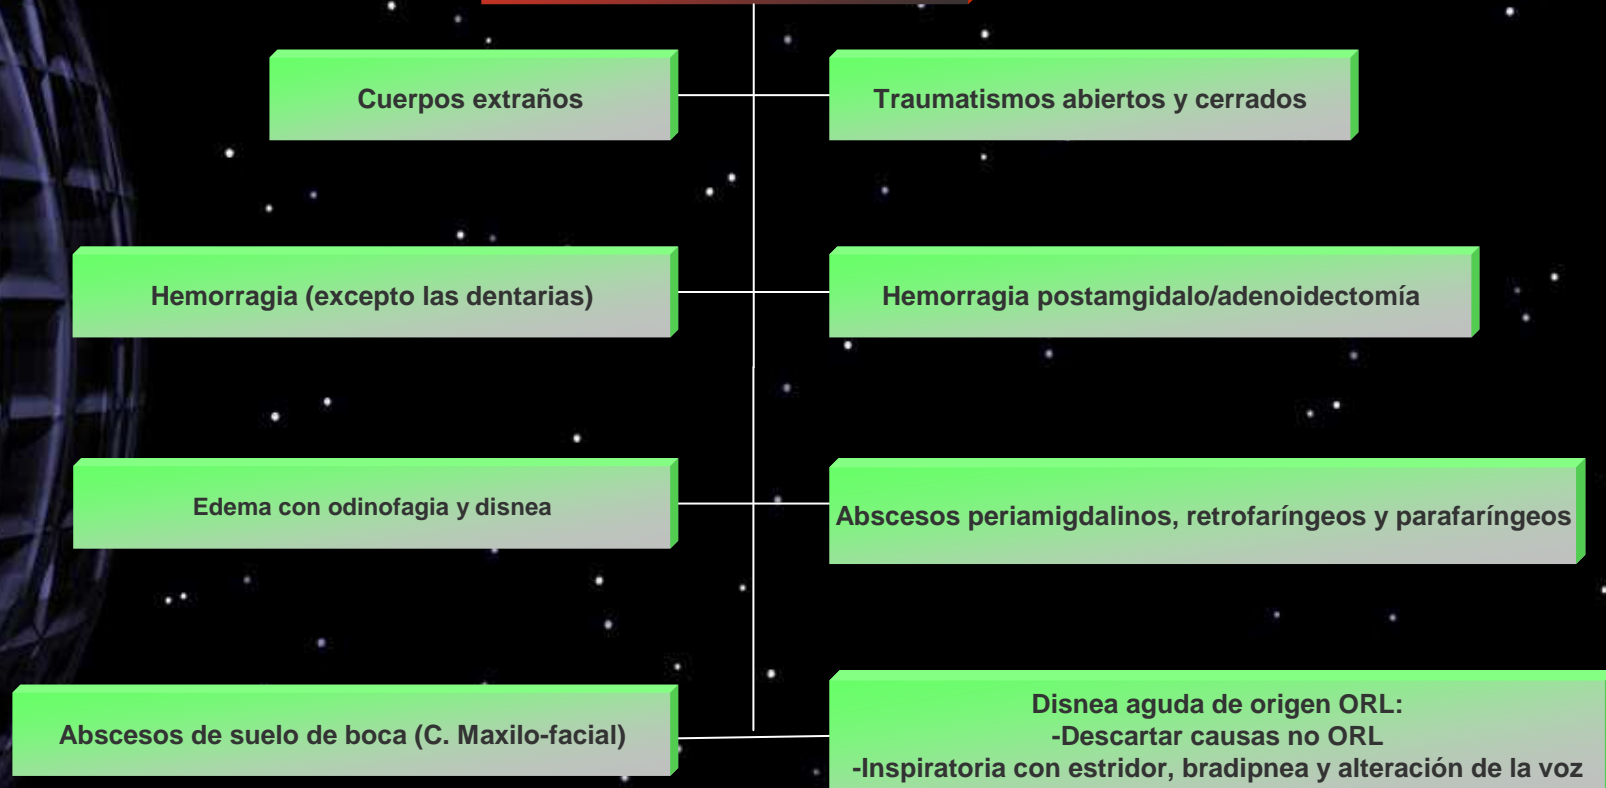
Cuerpos extraños

Traumatismos abiertos y cerrados

Hemorragia (excepto las dentarias)

Hemorragia postamgidalo/adenoidectomía

Edema con odinofagia y disnea

Abscesos periamigdalinos, retrofaríngeos y parafaríngeos

Abscesos de suelo de boca (C. Maxilo-facial)

Disnea aguda de origen ORL:
-Descartar causas no ORL
-Inspiratoria con estridor, bradipnea y alteración de la voz